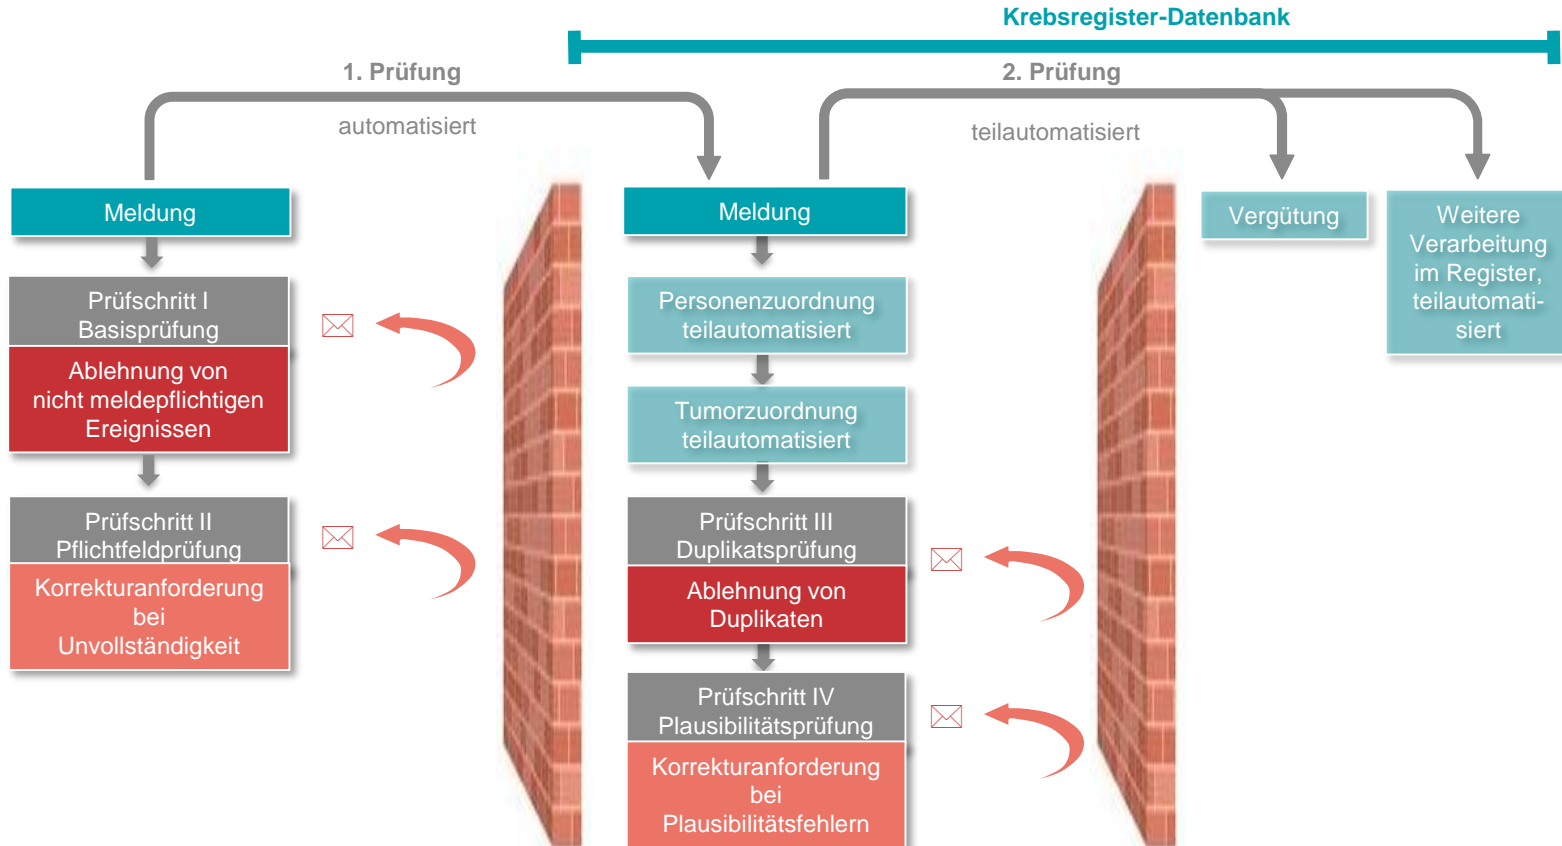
Krebsregister-Datenbank

1. Prüfung

automatisiert

2. Prüfung

teilautomatisiert

Meldung

Prüfschritt I
Basisprüfung

Ablehnung von nicht meldepflichtigen Ereignissen

Prüfschritt II
Pflichtfeldprüfung

Korrekturanforderung bei Unvollständigkeit

Meldung

Personenzuordnung teilautomatisiert

Tumorzuordnung teilautomatisiert

Prüfschritt III
Duplikatsprüfung

Ablehnung von Duplikaten

Prüfschritt IV
Plausibilitätsprüfung

Korrekturanforderung bei Plausibilitätsfehlern

Vergütung

Weitere Verarbeitung im Register, teilautomatisiert